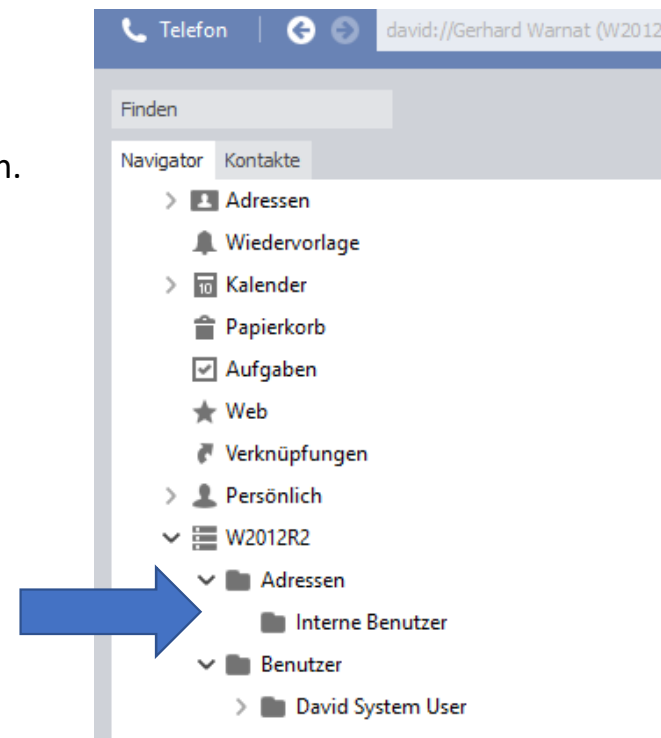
n.

Telefon | david://Gerhard Warnat (W2012

Finden

Navigator Kontakte

Adressen
Wiedervorlage
Kalender
Papierkorb
Aufgaben
Web
Verknüpfungen
Persönlich
W2012R2
Adressen
Interne Benutzer
Benutzer
David System User